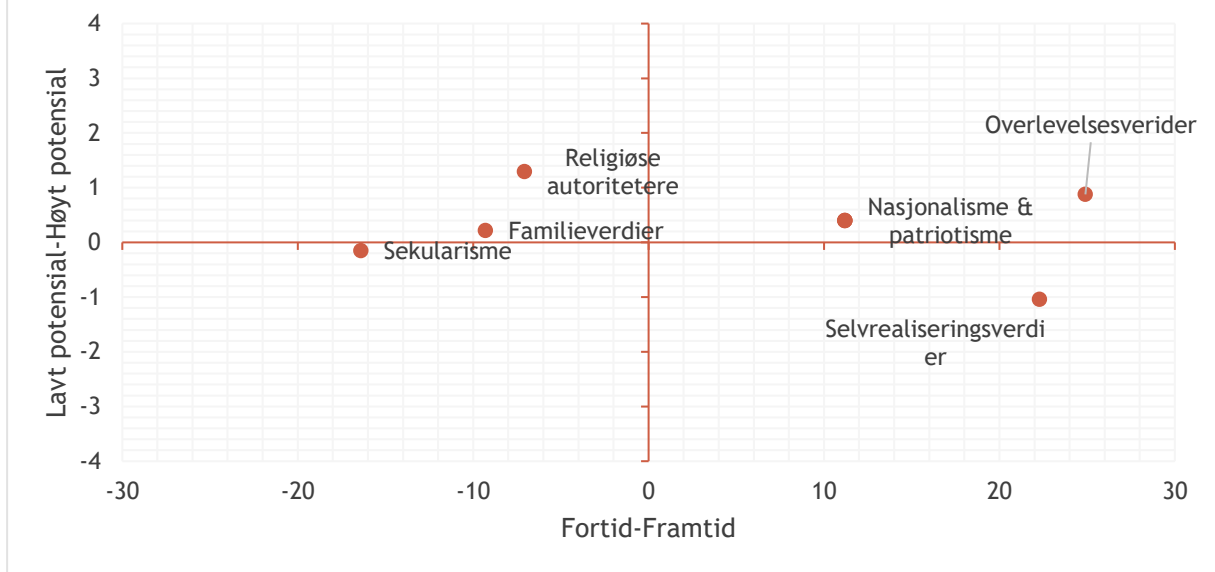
Lavt potensial-Høyt potensial

4
3
2
1
0
-1
-2
-3
-4

-30
-20
-10
0
10
20
30

Fortid-Framtid

Religiøse autoritetere
Familieverdier
Sekularisme
Nasjonalisme & patriotisme
Overlevelsesverider
Selvrealiseringsverdi er